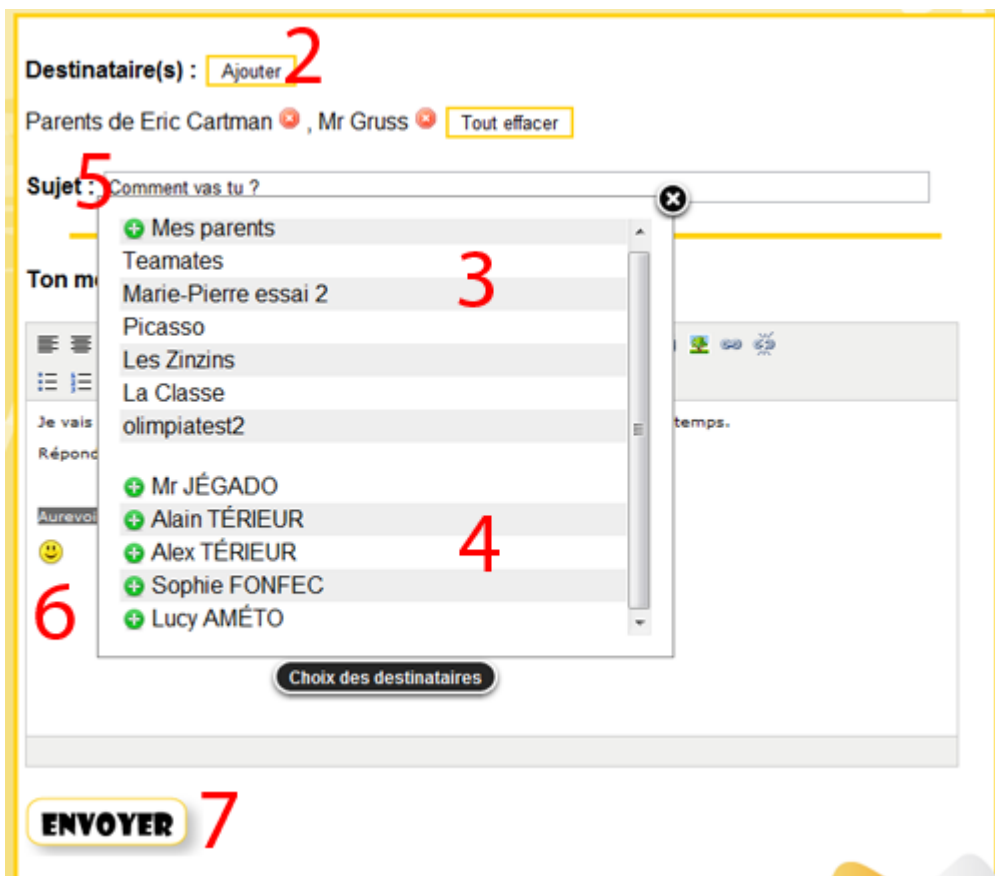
Destinataire(s) : Ajouter 2

Parents de Eric Cartman , Mr Gruss Tout effacer

Sujet : 5 Comment vas tu ?

Ton m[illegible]

Mes parents
Teamates
Marie-Pierre essai 2
Picasso
Les Zinzins
La Classe
olimpiatest2

3

Mr JÉGADO
Alain TÉRIEUR
Alex TÉRIEUR
Sophie FONFEC
Lucy AMÉTO

4

Je vais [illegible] temps.

Répon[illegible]

Aurevoi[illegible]

6

Choix des destinataires

ENVOYER 7